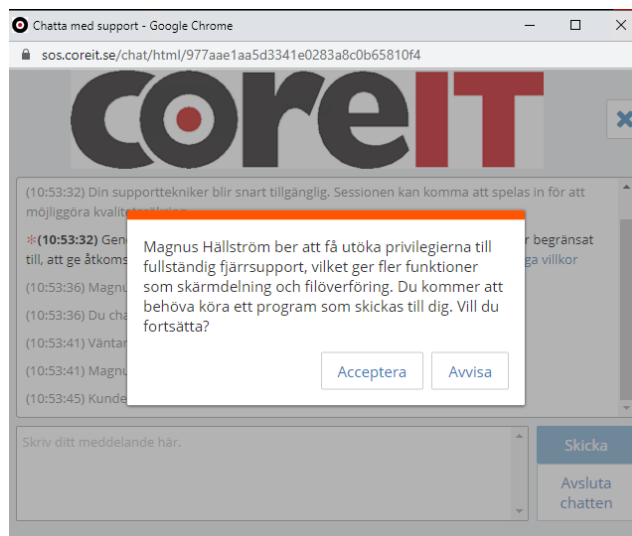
Chatta med support - Google Chrome

sos.coreit.se/chat/html/977aae1aa5d3341e0283a8c0b65810f4

coreIT

(10:53:32) Din supporttekniker blir snart tillgänglig. Sessionen kan komma att spelas in för att möjliggöra kvalitets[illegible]

*(10:53:32) Gen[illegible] r begränsat till, att ge åtkoms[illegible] ga villkor

(10:53:36) Magnu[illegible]

(10:53:36) Du cha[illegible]

(10:53:41) Väntar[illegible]

(10:53:41) Magnu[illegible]

(10:53:45) Kunde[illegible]

Magnus Hällström ber att få utöka privilegierna till fullständig fjärrsupport, vilket ger fler funktioner som skärmdelning och filöverföring. Du kommer att behöva köra ett program som skickas till dig. Vill du fortsätta?

Acceptera

Avvisa

Skriv ditt meddelande här.

Skicka

Avsluta chatten